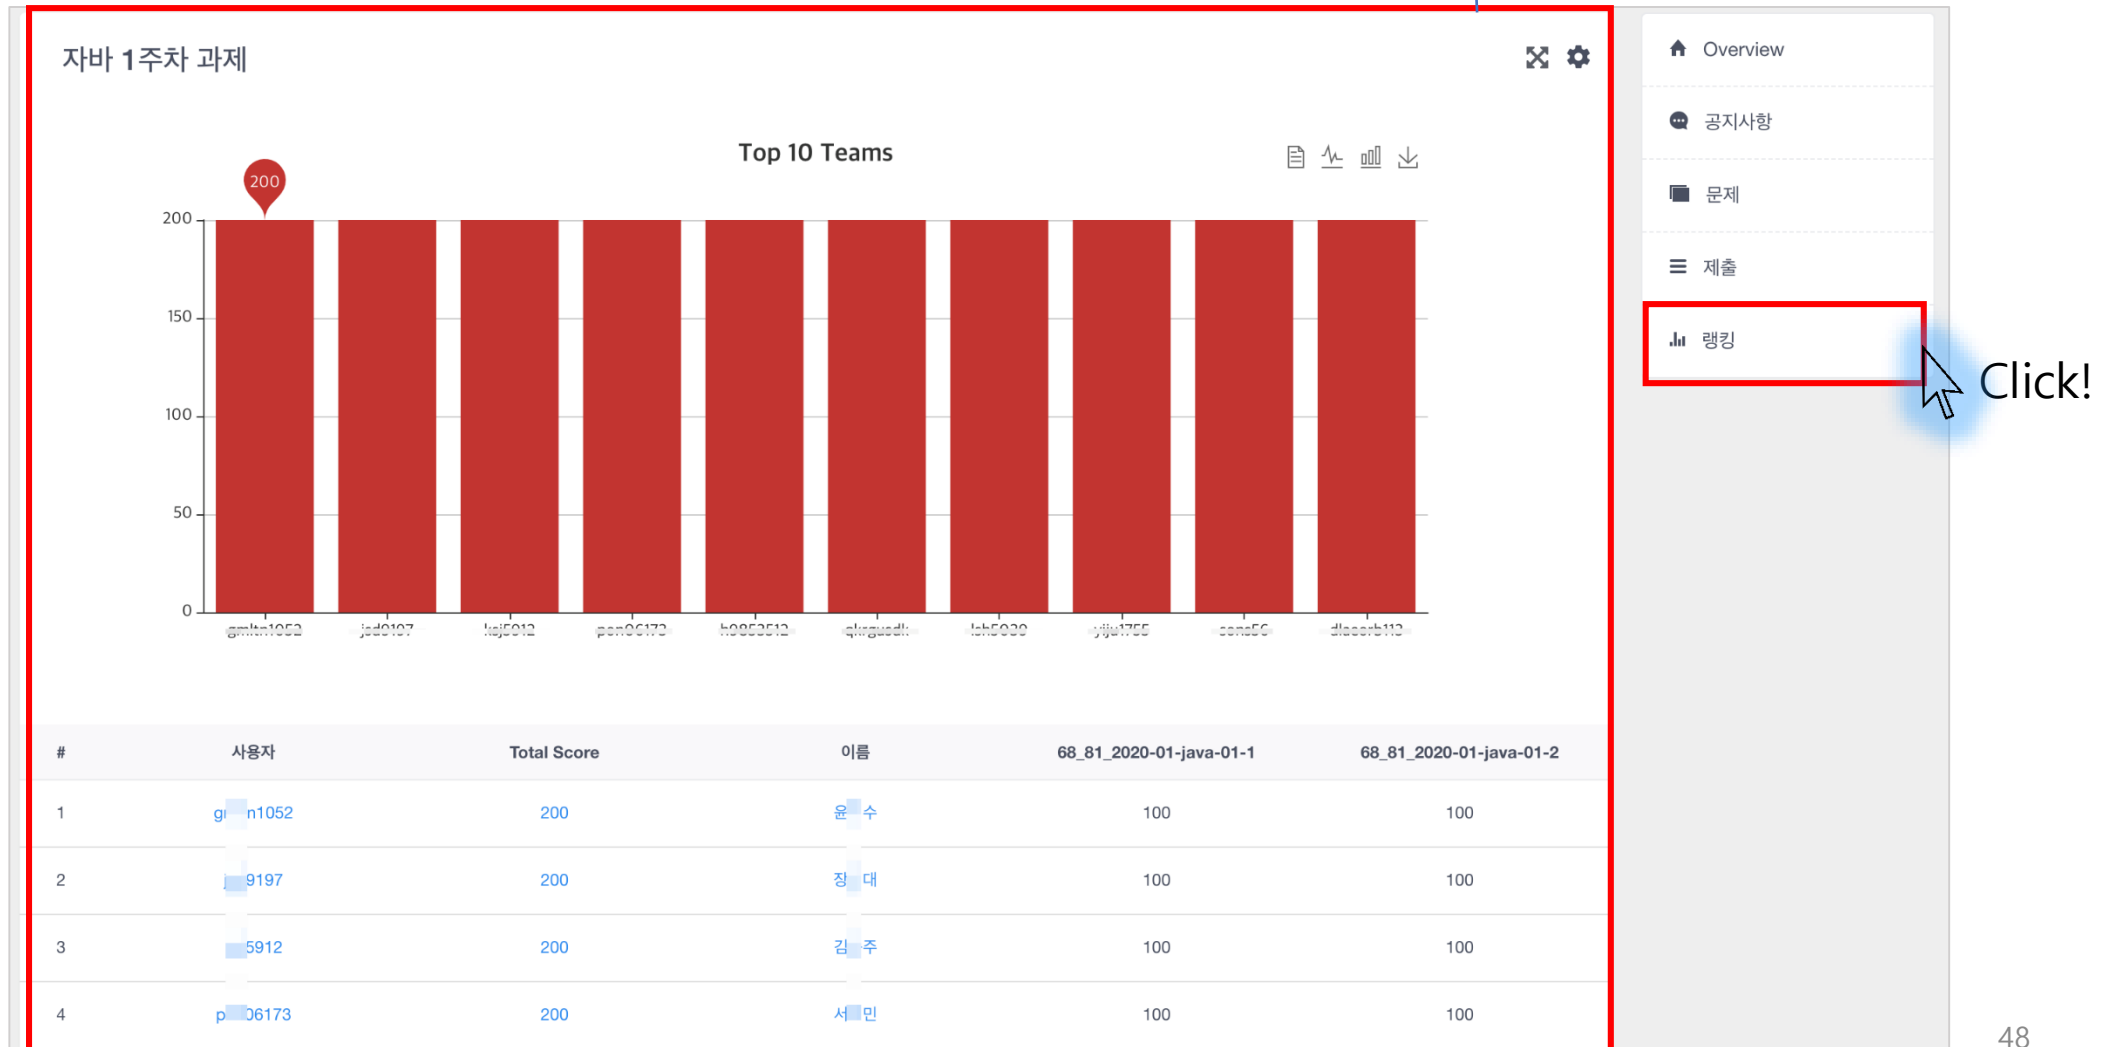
자바 1주차 과제

Top 10 Teams

200

200
150
100
50
0

gmltn1052 jsd9197 ksj5912 pon06173 h0853512 qkrgusdl: lsh5030 yiju1755 sons56 dlacsb113

| # | 사용자 | Total Score | 이름 | 68_81_2020-01-java-01-1 | 68_81_2020-01-java-01-2 |
|---|---|---|---|---|---|
| 1 | gl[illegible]n1052 | 200 | 윤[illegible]수 | 100 | 100 |
| 2 | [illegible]9197 | 200 | 장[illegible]대 | 100 | 100 |
| 3 | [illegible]5912 | 200 | 김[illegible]주 | 100 | 100 |
| 4 | p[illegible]06173 | 200 | 서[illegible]민 | 100 | 100 |

Overview
공지사항
문제
제출
랭킹

Click!

48